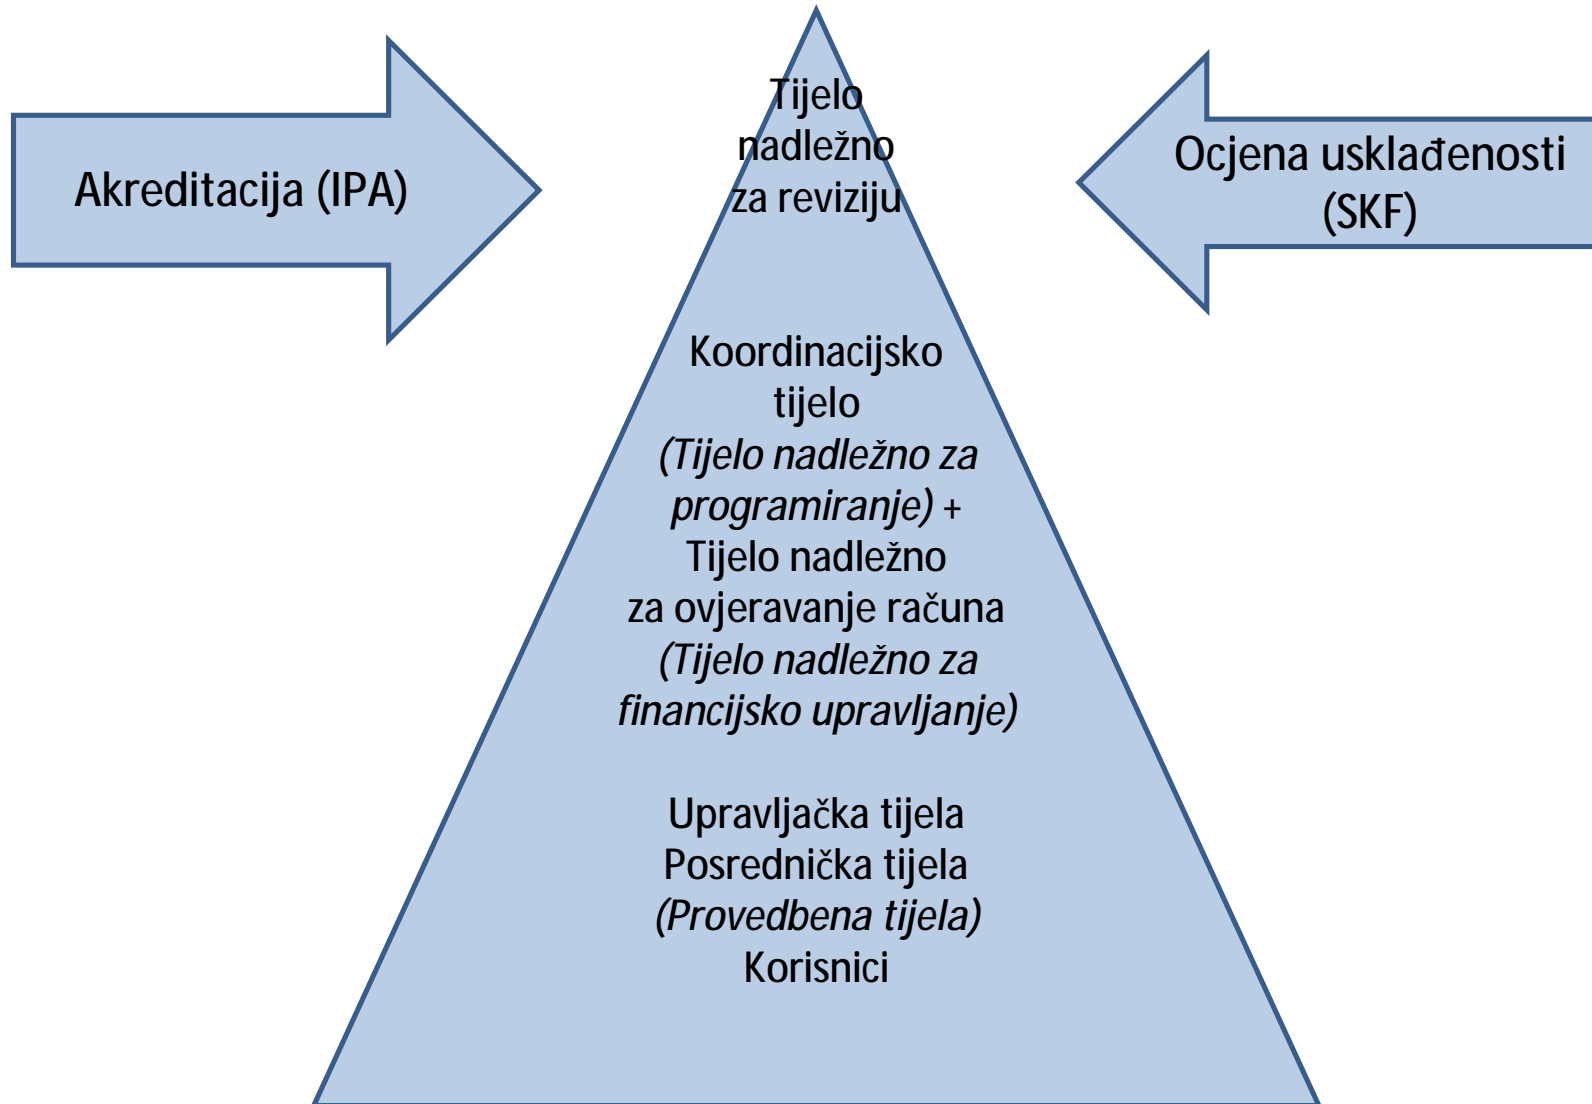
Akreditacija (IPA)

Tijelo nadležno za reviziju

Ocjena usklađenosti (SKF)

Koordinacijsko tijelo
(Tijelo nadležno za programiranje) +
Tijelo nadležno za ovjeravanje računa
(Tijelo nadležno za financijsko upravljanje)

Upravljačka tijela
Posrednička tijela
(Provedbena tijela)
Korisnici